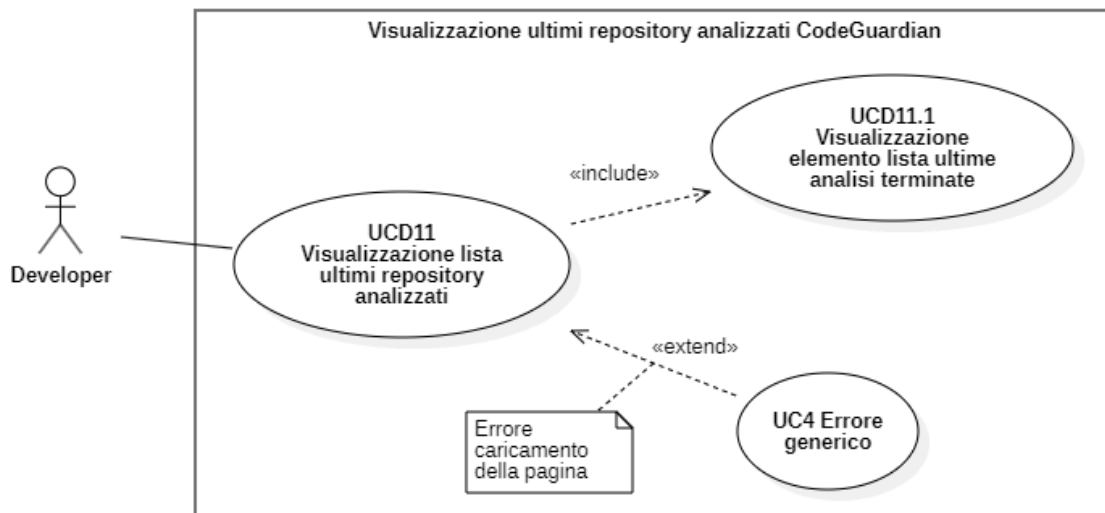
Visualizzazione ultimi repository analizzati CodeGuardian

UCD11.1
Visualizzazione elemento lista ultime analisi terminate

«include»

Developer

UCD11
Visualizzazione lista ultimi repository analizzati

«extend»

Errore caricamento della pagina

UC4 Errore generico